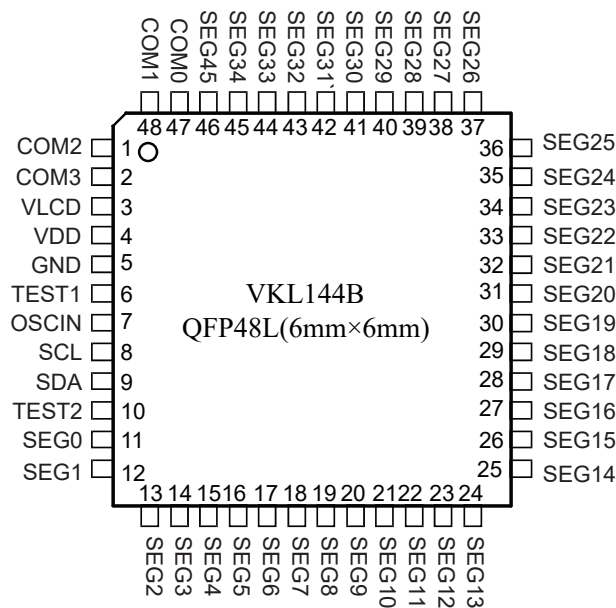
COM1 COM0 SEG45 SEG34 SEG33 SEG32 SEG31` SEG30 SEG29 SEG28 SEG27 SEG26

48 47 46 45 44 43 42 41 40 39 38 37

COM2 1
COM3 2
VLCD 3
VDD 4
GND 5
TEST1 6
OSCIN 7
SCL 8
SDA 9
TEST2 10
SEG0 11
SEG1 12

VKL144B
QFP48L(6mm×6mm)

36 SEG25
35 SEG24
34 SEG23
33 SEG22
32 SEG21
31 SEG20
30 SEG19
29 SEG18
28 SEG17
27 SEG16
26 SEG15
25 SEG14

13 14 15 16 17 18 19 20 21 22 23 24

SEG2 SEG3 SEG4 SEG5 SEG6 SEG7 SEG8 SEG9 SEG10 SEG11 SEG12 SEG13